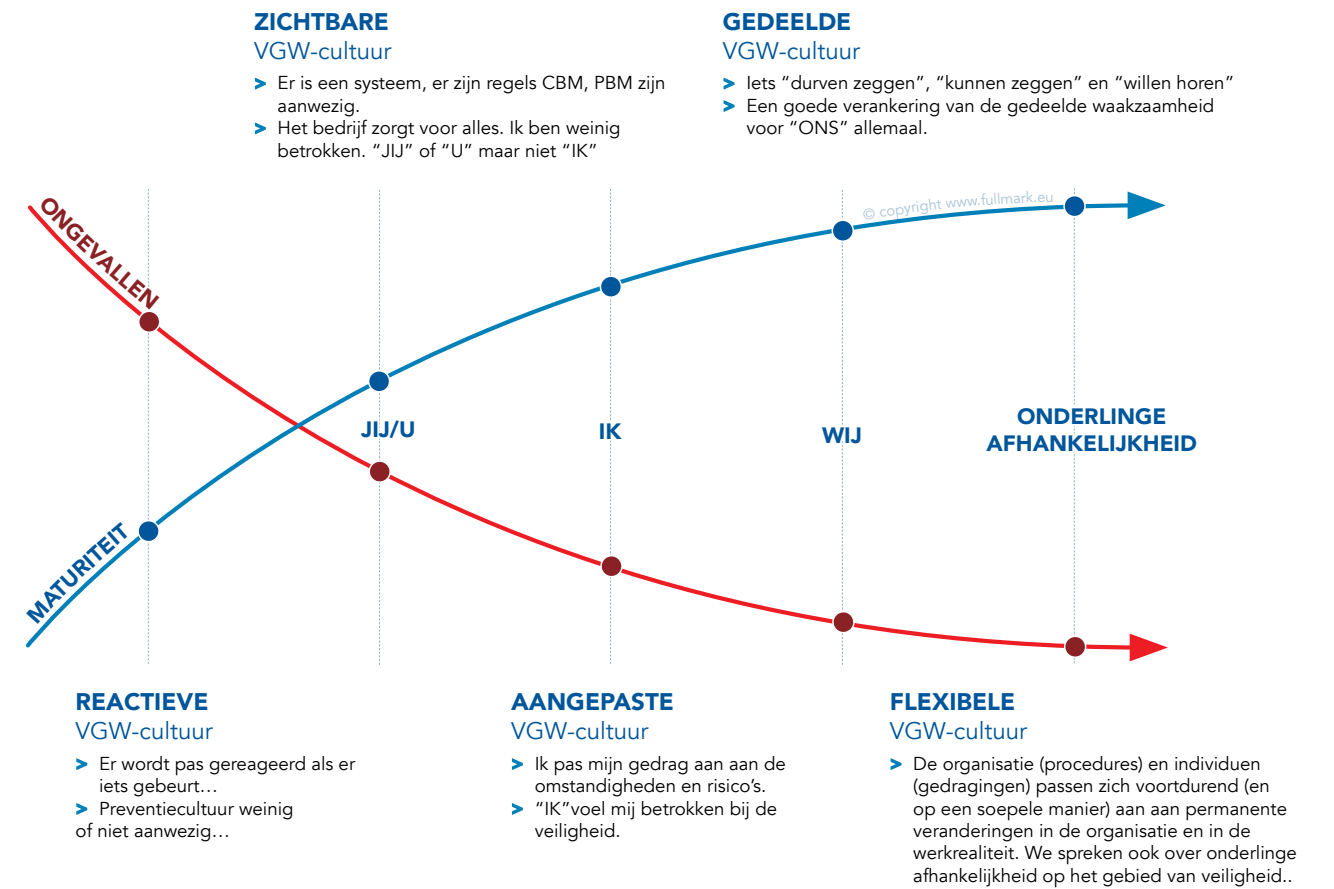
ZICHTBARE
VGW-cultuur

> Er is een systeem, er zijn regels CBM, PBM zijn aanwezig.
> Het bedrijf zorgt voor alles. Ik ben weinig betrokken. "JIJ" of "U" maar niet "IK"

GEDEELDE
VGW-cultuur

> Iets "durven zeggen", "kunnen zeggen" en "willen horen"
> Een goede verankering van de gedeelde waakzaamheid voor "ONS" allemaal.

ONGEVALLEN

© copyright www.fullmark.eu

JIJ/U

IK

WIJ

ONDERLINGE AFHANKELIJKHEID

MATURITEIT

REACTIEVE
VGW-cultuur

> Er wordt pas gereageerd als er iets gebeurt…
> Preventiecultuur weinig of niet aanwezig…

AANGEPASTE
VGW-cultuur

> Ik pas mijn gedrag aan aan de omstandigheden en risico's.
> "IK"voel mij betrokken bij de veiligheid.

FLEXIBELE
VGW-cultuur

> De organisatie (procedures) en individuen (gedragingen) passen zich voortdurend (en op een soepele manier) aan aan permanente veranderingen in de organisatie en in de werkrealiteit. We spreken ook over onderlinge afhankelijkheid op het gebied van veiligheid..